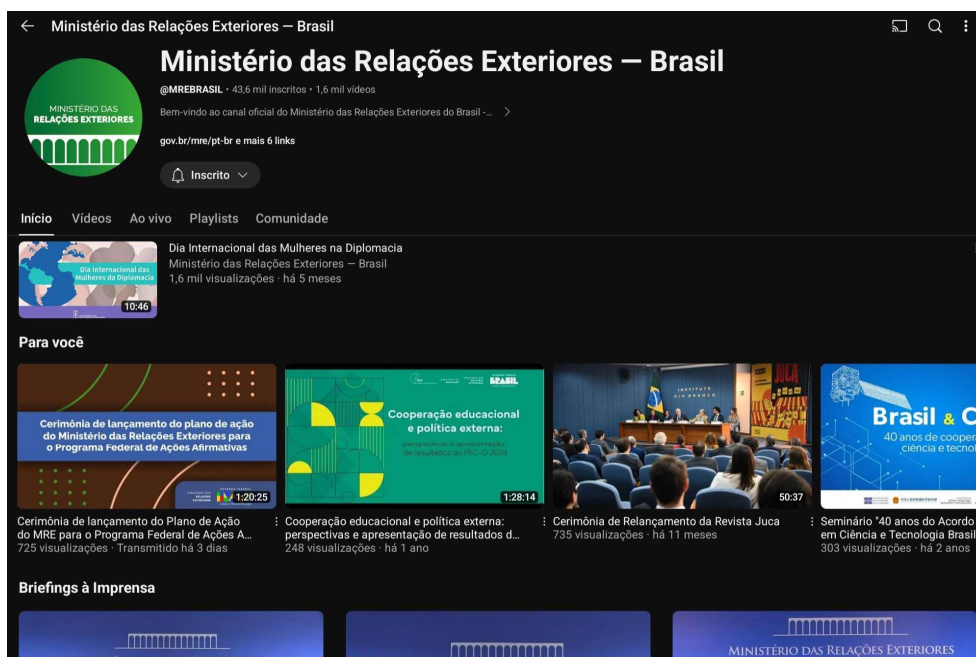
Ministério das Relações Exteriores — Brasil

MINISTÉRIO DAS RELAÇÕES EXTERIORES

Ministério das Relações Exteriores — Brasil
@MREBRASIL · 43,6 mil inscritos · 1,6 mil vídeos
Bem-vindo ao canal oficial do Ministério das Relações Exteriores do Brasil -...
gov.br/mre/pt-br e mais 6 links
Inscrito

Início Vídeos Ao vivo Playlists Comunidade

Dia Internacional das Mulheres na Diplomacia
10:46
Dia Internacional das Mulheres na Diplomacia
Ministério das Relações Exteriores — Brasil
1,6 mil visualizações · há 5 meses

Para você

Cerimônia de lançamento do plano de ação do Ministério das Relações Exteriores para o Programa Federal de Ações Afirmativas
1:20:25
Cerimônia de lançamento do Plano de Ação do MRE para o Programa Federal de Ações A...
725 visualizações · Transmitido há 3 dias

BRASIL
Cooperação educacional e política externa:
perspectivas e apresentação de resultados do PEC-G 2024
1:28:14
Cooperação educacional e política externa: perspectivas e apresentação de resultados d...
248 visualizações · há 1 ano

INSTITUTO RIO BRANCO
JUCA
50:37
Cerimônia de Relançamento da Revista Juca
735 visualizações · há 11 meses

Brasil & C
40 anos de cooper
ciência e tecno
Seminário "40 anos do Acordo em Ciência e Tecnologia Brasil
303 visualizações · há 2 anos

Briefings à Imprensa

MINISTÉRIO DAS RELAÇÕES EXTERIORES